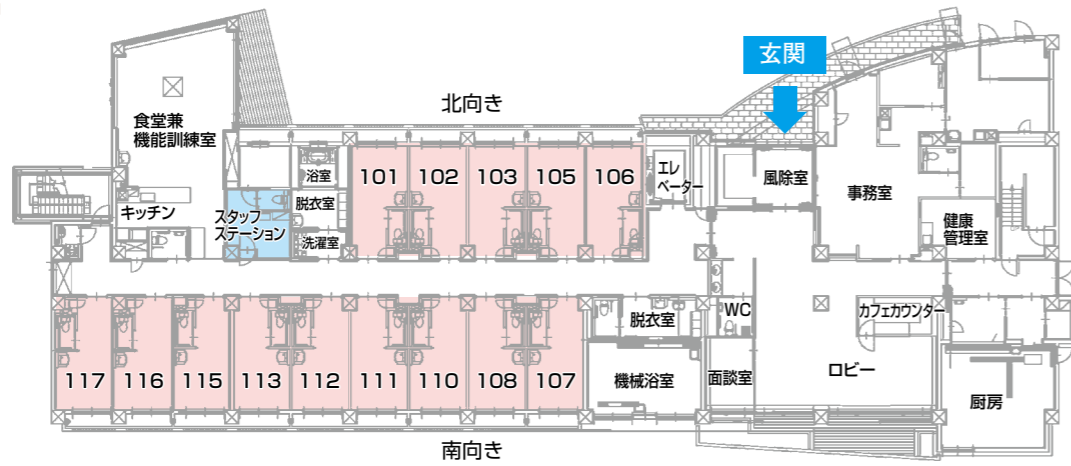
玄関

北向き

食堂兼
機能訓練室

キッチン

浴室

脱衣室

洗濯室

スタッフステーション

101 102 103 105 106

エレベーター

風除室

事務室

健康管理室

WC

脱衣室

カフェカウンター

ロビー

117 116 115 113 112 111 110 108 107

機械浴室

面談室

厨房

南向き